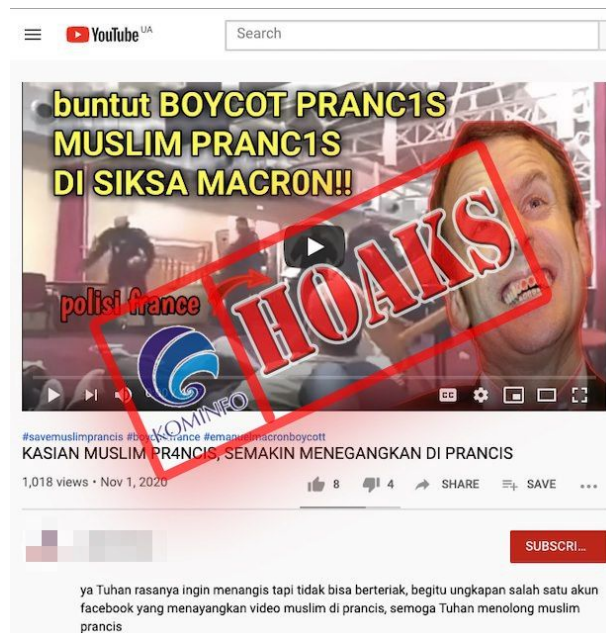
YouTube UA
Search

buntut BOYCOT PRANC1S
MUSLIM PRANC1S
DI SIKSA MACR0N!!

polisi france

HOAKS

KOMINFO

#savemuslimprancis #boy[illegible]france #emanu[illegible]macronboycott
KASIAN MUSLIM PR4NCIS, SEMAKIN MENEGANGKAN DI PRANCIS

1,018 views • Nov 1, 2020

8 4 SHARE SAVE ...

SUBSCRI...

ya Tuhan rasanya ingin menangis tapi tidak bisa berteriak, begitu ungkapan salah satu akun facebook yang menayangkan video muslim di prancis, semoga Tuhan menolong muslim prancis